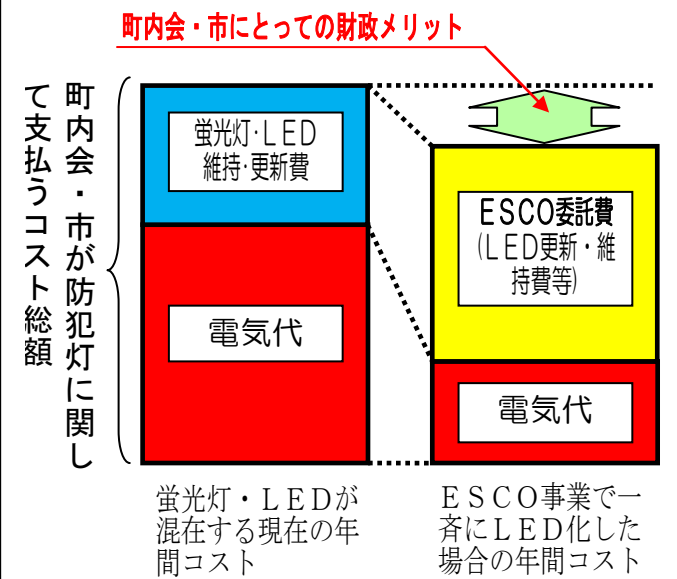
町内会・市にとっての財政メリット

町内会・市が防犯灯に関して支払うコスト総額

蛍光灯･LED
維持･更新費

電気代

ESCO委託費
（LED更新・維持費等）

電気代

蛍光灯・LEDが混在する現在の年間コスト

ESCO事業で一斉にLED化した場合の年間コスト